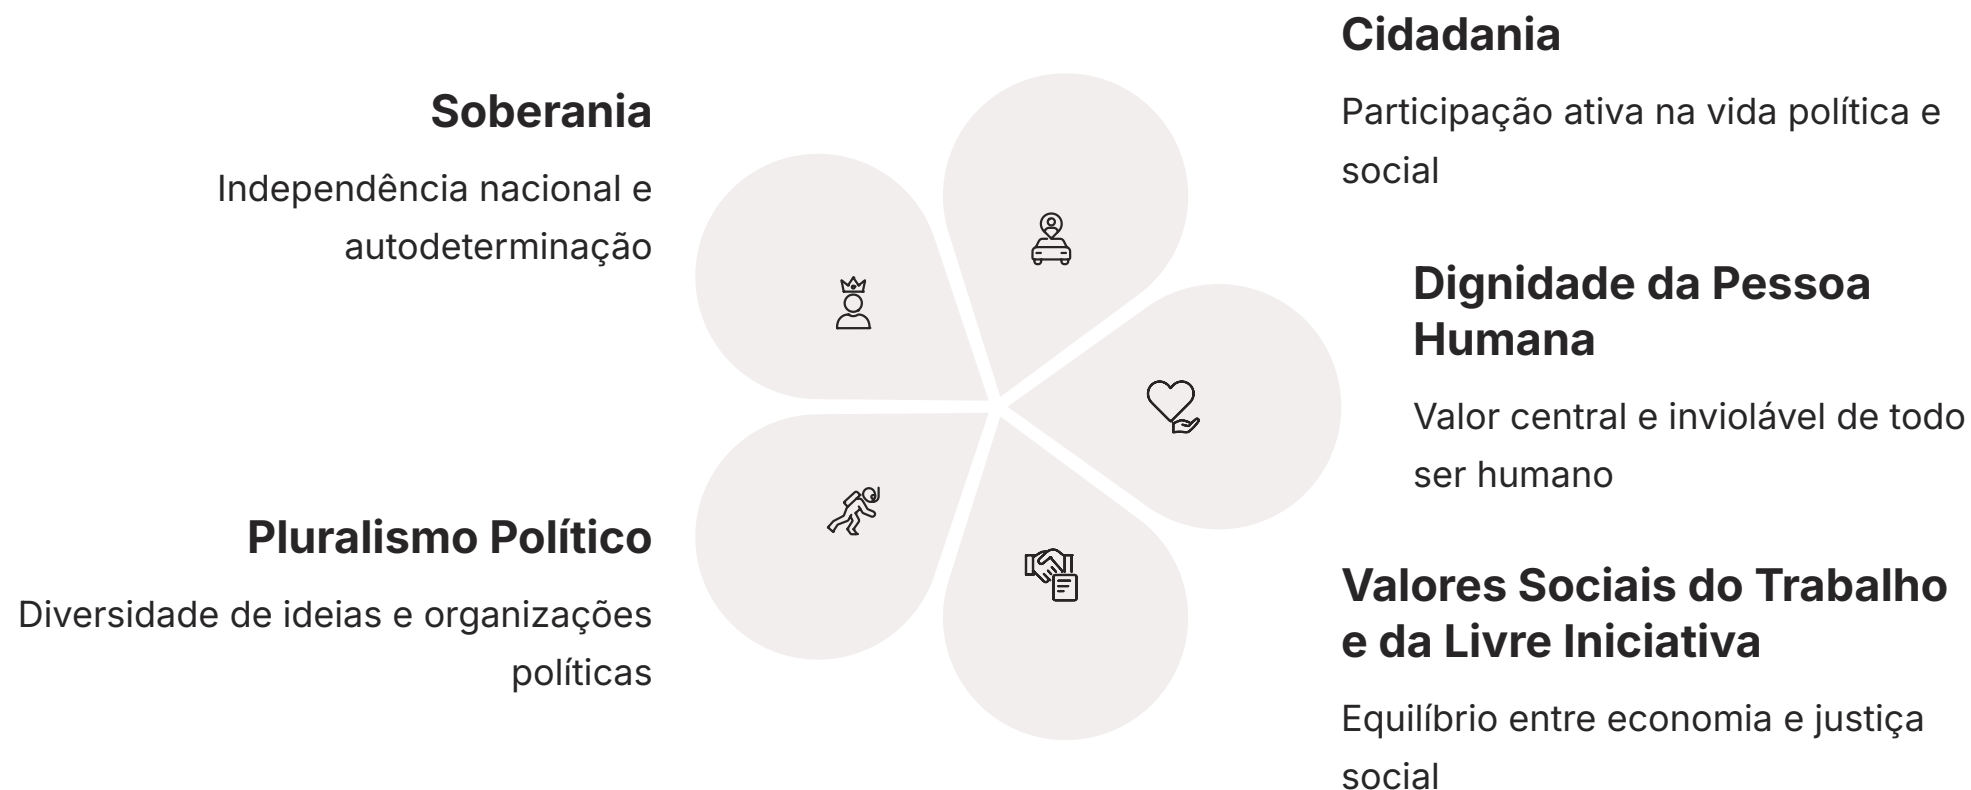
Cidadania

Participação ativa na vida política e social

Soberania

Independência nacional e autodeterminação

Dignidade da Pessoa Humana

Valor central e inviolável de todo ser humano

Pluralismo Político

Diversidade de ideias e organizações políticas

Valores Sociais do Trabalho e da Livre Iniciativa

Equilíbrio entre economia e justiça social